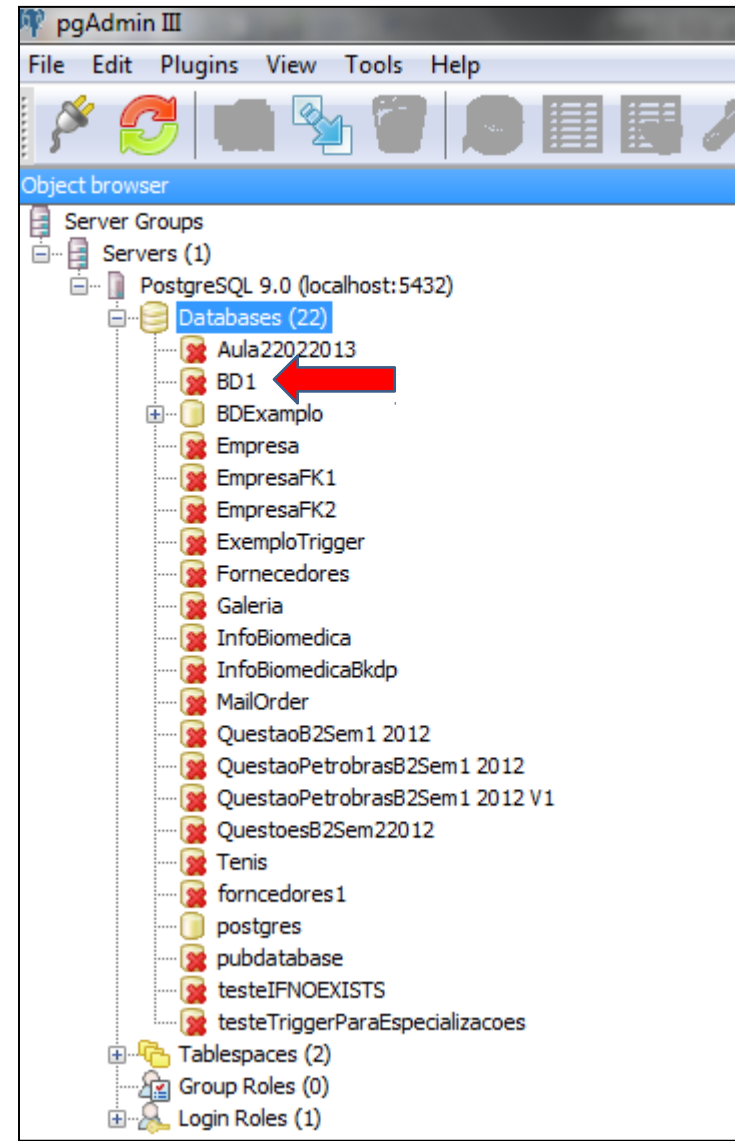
pgAdmin III

File Edit Plugins View Tools Help

Object browser

Server Groups
Servers (1)
PostgreSQL 9.0 (localhost:5432)
Databases (22)
Aula22022013
BD1
BDExamplo
Empresa
EmpresaFK1
EmpresaFK2
ExemploTrigger
Fornecedores
Galeria
InfoBiomedica
InfoBiomedicaBkdp
MailOrder
QuestaoB2Sem1 2012
QuestaoPetrobrasB2Sem1 2012
QuestaoPetrobrasB2Sem1 2012 V1
QuestoesB2Sem22012
Tenis
forncedores1
postgres
pubdatabase
testeIFNOEXISTS
testeTriggerParaEspecializacoes
Tablespaces (2)
Group Roles (0)
Login Roles (1)